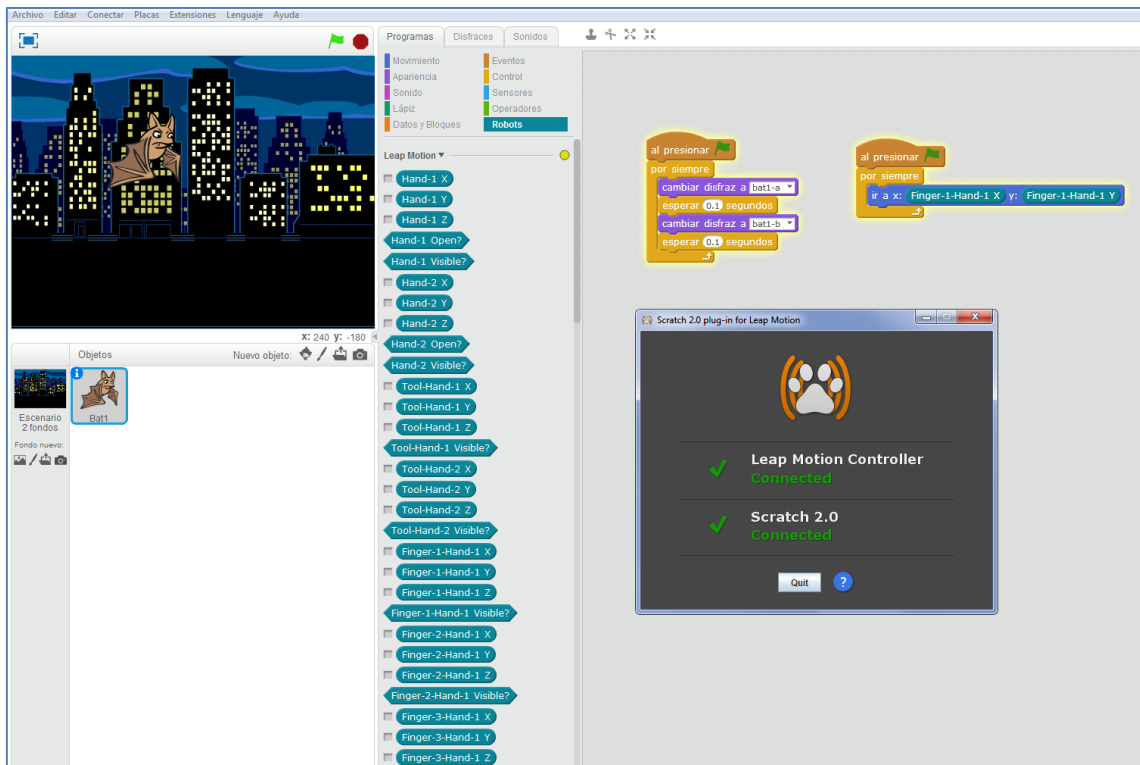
Archivo Editar Conectar Placas Extensiones Lenguaje Ayuda

Programas Disfraces Sonidos

Movimiento
Apariencia
Sonido
Lápiz
Datos y Bloques
Eventos
Control
Sensores
Operadores
Robots

Leap Motion ▾

Hand-1 X
Hand-1 Y
Hand-1 Z
Hand-1 Open?
Hand-1 Visible?
Hand-2 X
Hand-2 Y
Hand-2 Z
Hand-2 Open?
Hand-2 Visible?
Tool-Hand-1 X
Tool-Hand-1 Y
Tool-Hand-1 Z
Tool-Hand-1 Visible?
Tool-Hand-2 X
Tool-Hand-2 Y
Tool-Hand-2 Z
Tool-Hand-2 Visible?
Finger-1-Hand-1 X
Finger-1-Hand-1 Y
Finger-1-Hand-1 Z
Finger-1-Hand-1 Visible?
Finger-2-Hand-1 X
Finger-2-Hand-1 Y
Finger-2-Hand-1 Z
Finger-2-Hand-1 Visible?
Finger-3-Hand-1 X
Finger-3-Hand-1 Y
Finger-3-Hand-1 Z

x: 240 y: -180

Objetos
Nuevo objeto:
Escenario
2 fondos
Fondo nuevo:
Bat1

al presionar
por siempre
cambiar disfraz a bat1-a
esperar 0.1 segundos
cambiar disfraz a bat1-b
esperar 0.1 segundos

al presionar
por siempre
ir a x: Finger-1-Hand-1 X y: Finger-1-Hand-1 Y

Scratch 2.0 plug-in for Leap Motion
Leap Motion Controller
Connected
Scratch 2.0
Connected
Quit
?